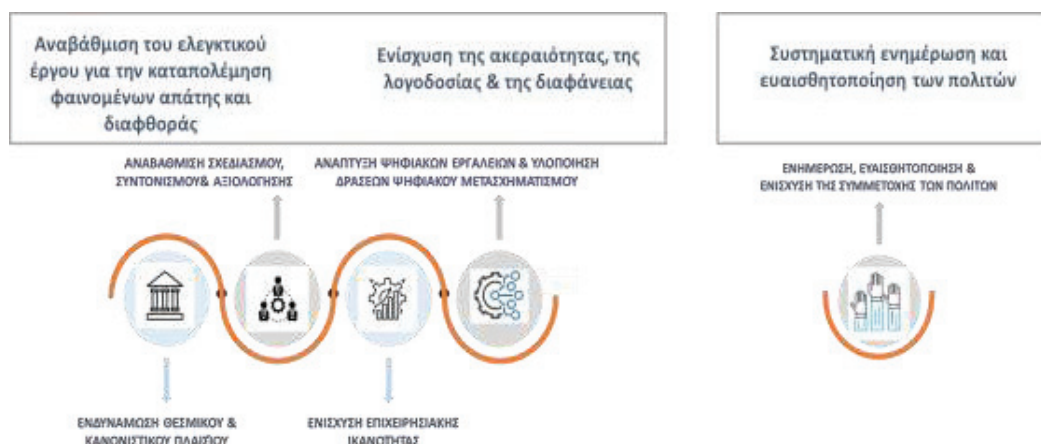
Αναβάθμιση του ελεγκτικού έργου για την καταπολέμηση φαινομένων απάτης και διαφθοράς

Ενίσχυση της ακεραιότητας, της λογοδοσίας & της διαφάνειας

Συστηματική ενημέρωση και ευαισθητοποίηση των πολιτών

ΑΝΑΒΑΘΜΙΣΗ ΣΧΕΔΙΑΣΜΟΥ, ΣΥΝΤΟΝΙΣΜΟΥ& ΑΞΙΟΛΟΓΗΣΗΣ

ΑΝΑΠΤΥΞΗ ΨΗΦΙΑΚΩΝ ΕΡΓΑΛΕΙΩΝ & ΥΛΟΠΟΙΗΣΗ ΔΡΑΣΕΩΝ ΨΗΦΙΑΚΟΥ ΜΕΤΑΣΧΗΜΑΤΙΣΜΟΥ

ΕΝΗΜΕΡΩΣΗ, ΕΥΑΙΣΘΗΤΟΠΟΙΗΣΗ & ΕΝΙΣΧΥΣΗ ΤΗΣ ΣΥΜΜΕΤΟΧΗΣ ΤΩΝ ΠΟΛΙΤΩΝ

ΕΝΔΥΝΑΜΩΣΗ ΘΕΣΜΙΚΟΥ & ΚΑΝΟΝΙΣΤΙΚΟΥ ΠΛΑΙΣΙΟΥ

ΕΝΙΣΧΥΣΗ ΕΠΙΧΕΙΡΗΣΙΑΚΗΣ ΙΚΑΝΟΤΗΤΑΣ